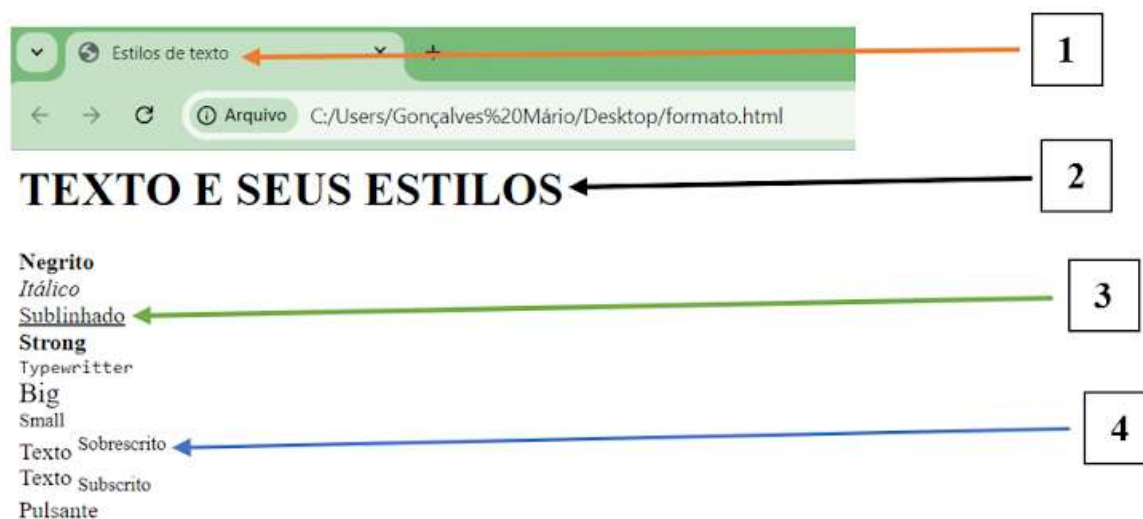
Estilos de texto ×  +

1

Arquivo  C:/Users/Gonçalves%20Mário/Desktop/formato.html

TEXTO E SEUS ESTILOS

2

Negrito
Itálico
Sublinhado

3

Strong
Typewritter
Big
Small
Texto $^{\text{Sobrescrito}}$

4

Texto $_{\text{Subscrito}}$
Pulsante